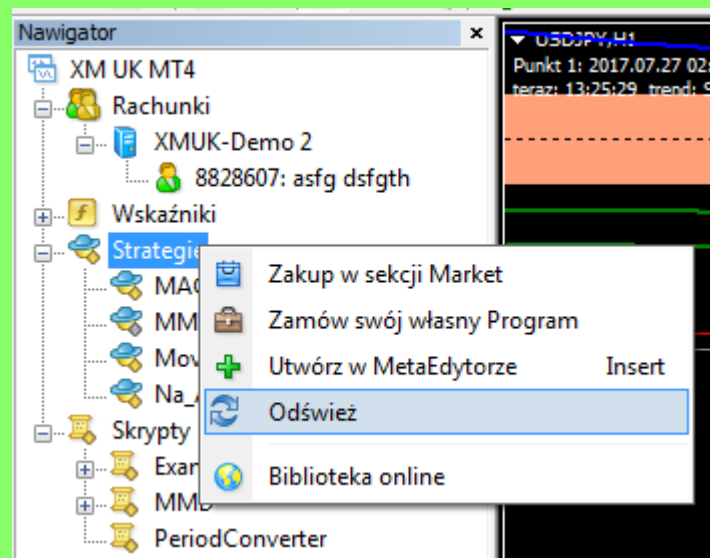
Nawigator
×
XM UK MT4
Rachunki
XMUK-Demo 2
8828607: asfg dsfgth
Wskaźniki
Strategie
MAC
MMD
Mov
Na_
Skrypty
Exan
MMD
PeriodConverter

▼ USDJPY,H1
Punkt 1: 2017.07.27 02:
teraz: 13:25:29, trend: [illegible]

Zakup w sekcji Market
Zamów swój własny Program
Utwórz w MetaEdytorze Insert
Odśwież
Biblioteka online